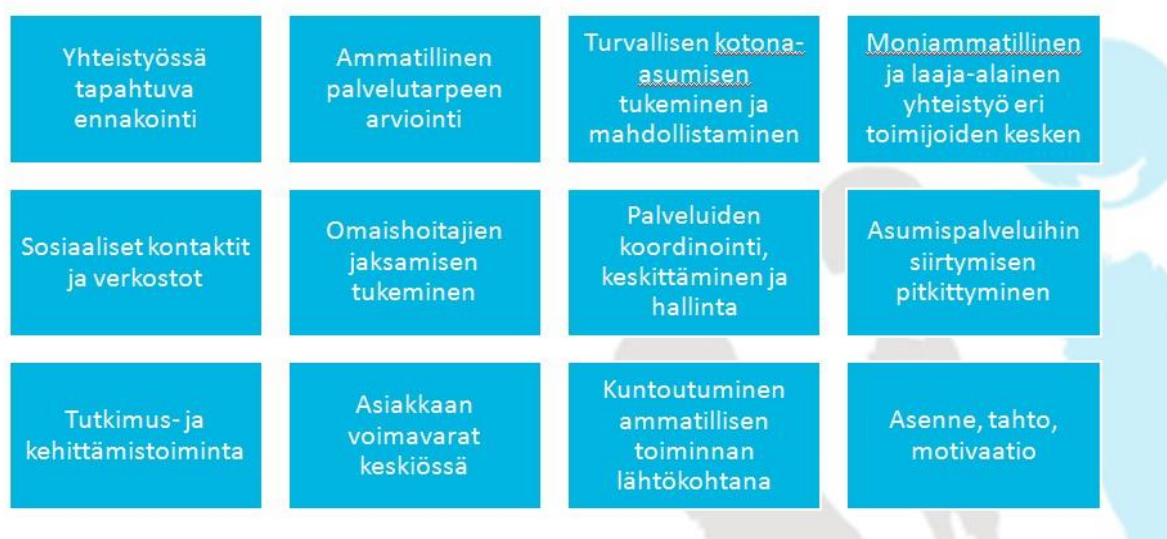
Yhteistyössä tapahtuva ennakointi

Ammatillinen palvelutarpeen arviointi

Turvallisen kotona-asumisen tukeminen ja mahdollistaminen

Moniammatillinen ja laaja-alainen yhteistyö eri toimijoiden kesken

Sosiaaliset kontaktit ja verkostot

Omaishoitajien jaksamisen tukeminen

Palveluiden koordinointi, keskittäminen ja hallinta

Asumispalveluihin siirtymisen pitkittyminen

Tutkimus- ja kehittämistoiminta

Asiakkaan voimavarat keskiössä

Kuntoutuminen ammatillisen toiminnan lähtökohtana

Asenne, tahto, motivaatio